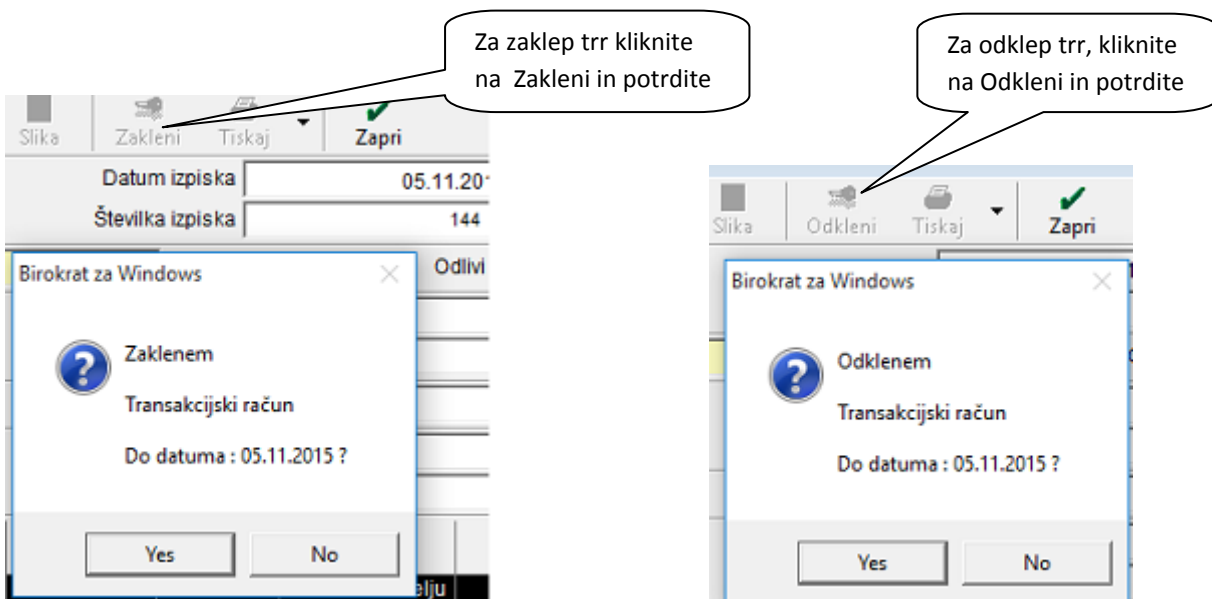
Za zaklep trr kliknite na Zakleni in potrdite

Slika Zakleni Tiskaj Zapri

Datum izpiska 05.11.201

Številka izpiska 144

Odlivi

Birokrat za Windows

Zaklenem

Transakcijski račun

Do datuma : 05.11.2015 ?

Yes No

elju

Za odklep trr, kliknite na Odkleni in potrdite

Slika Odkleni Tiskaj Zapri

Birokrat za Windows

Odklenem

Transakcijski račun

Do datuma : 05.11.2015 ?

Yes No